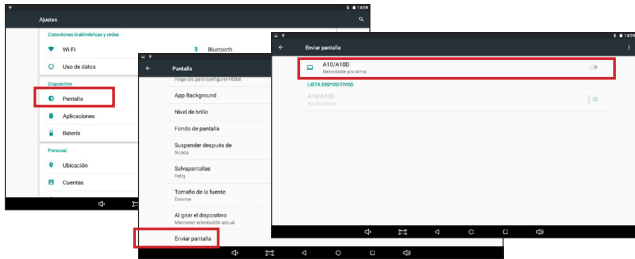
Ajustes

Conexiones inalámbricas y redes

Wi-Fi

Bluetooth

Uso de datos

Dispositivo

Pantalla

Aplicaciones

Batería

Personal

Ubicación

Cuentas

Pantalla

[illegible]

App Background

Nivel de brillo

Fondo de pantalla

Suspender después de
Nunca

Salvapantallas
Reloj

Tamaño de la fuente
Enorme

Al girar el dispositivo
Mantener orientación actual

Enviar pantalla

Enviar pantalla

A10/A10D
Detectable por otros

LISTA DISPOSITIVOS

A10/A10D
No disponible